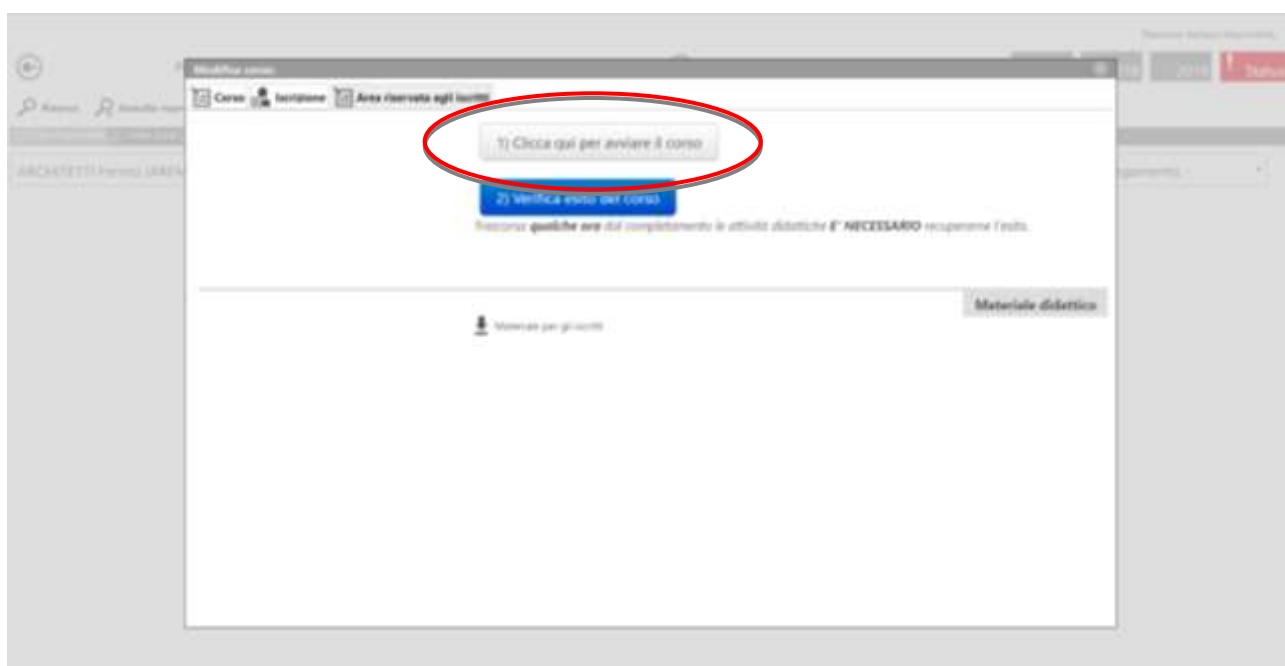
Modifica corso

Corso | Iscrizione | Area riservata agli iscritti

1) Clicca qui per avviare il corso

2) Verifica esito del corso

Trascorse qualche ora dal completamento le attività didattiche E' NECESSARIO recuperarne l'esito.

Materiale didattico

Materiale per gli iscritti

ARCHITETTI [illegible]

Ricerca

Risultati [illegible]

2016

Status

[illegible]